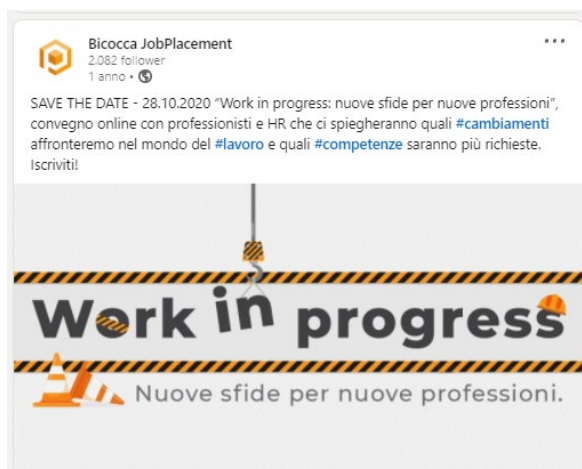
Bicocca JobPlacement
2.082 follower
1 anno •

...

SAVE THE DATE - 28.10.2020 "Work in progress: nuove sfide per nuove professioni", convegno online con professionisti e HR che ci spiegheranno quali #cambiamenti affronteremo nel mondo del #lavoro e quali #competenze saranno più richieste. Iscriviti!

Work in progress
Nuove sfide per nuove professioni.